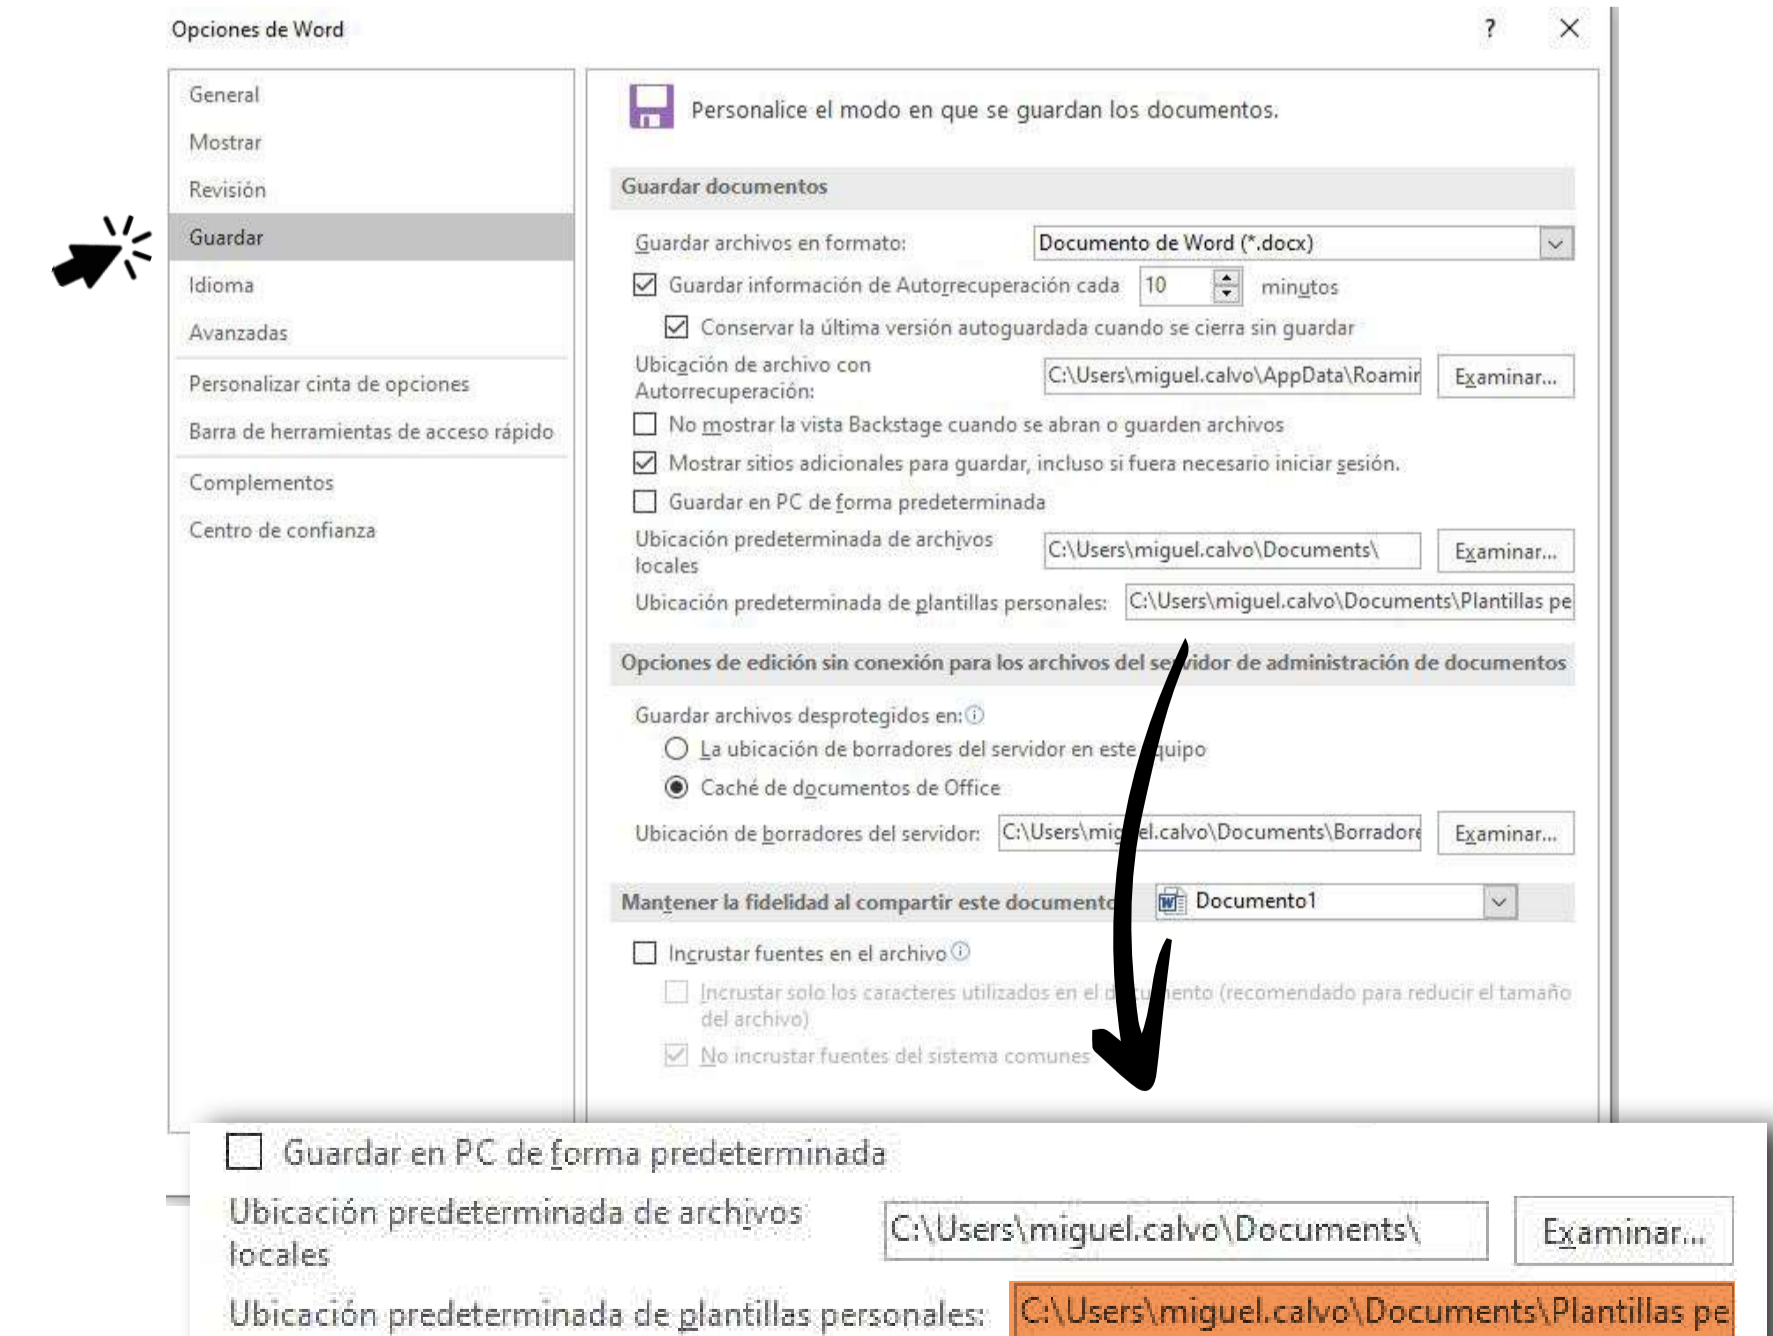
Opciones de Word

?

General
Mostrar
Revisión
Guardar
Idioma
Avanzadas
Personalizar cinta de opciones
Barra de herramientas de acceso rápido
Complementos
Centro de confianza

Personalice el modo en que se guardan los documentos.

Guardar documentos

Guardar archivos en formato: Documento de Word (*.docx)

Guardar información de Autorrecuperación cada 10 minutos

Conservar la última versión autoguardada cuando se cierra sin guardar

Ubicación de archivo con Autorrecuperación: C:\Users\miguel.calvo\AppData\Roamir Examinar...

No mostrar la vista Backstage cuando se abran o guarden archivos

Mostrar sitios adicionales para guardar, incluso si fuera necesario iniciar sesión.

Guardar en PC de forma predeterminada

Ubicación predeterminada de archivos locales C:\Users\miguel.calvo\Documents\ Examinar...

Ubicación predeterminada de plantillas personales: C:\Users\miguel.calvo\Documents\Plantillas pe

Opciones de edición sin conexión para los archivos del se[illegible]vidor de administración de documentos

Guardar archivos desprotegidos en:

La ubicación de borradores del servidor en este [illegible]quipo

Caché de documentos de Office

Ubicación de borradores del servidor: C:\Users\mig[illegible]el.calvo\Documents\Borradore Examinar...

Mantener la fidelidad al compartir este documento Documento1

Incrustar fuentes en el archivo

Incrustar solo los caracteres utilizados en el d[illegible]u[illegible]ento (recomendado para reducir el tamaño del archivo)

No incrustar fuentes del sistema comunes

Guardar en PC de forma predeterminada

Ubicación predeterminada de archivos locales C:\Users\miguel.calvo\Documents\ Examinar...

Ubicación predeterminada de plantillas personales: C:\Users\miguel.calvo\Documents\Plantillas pe